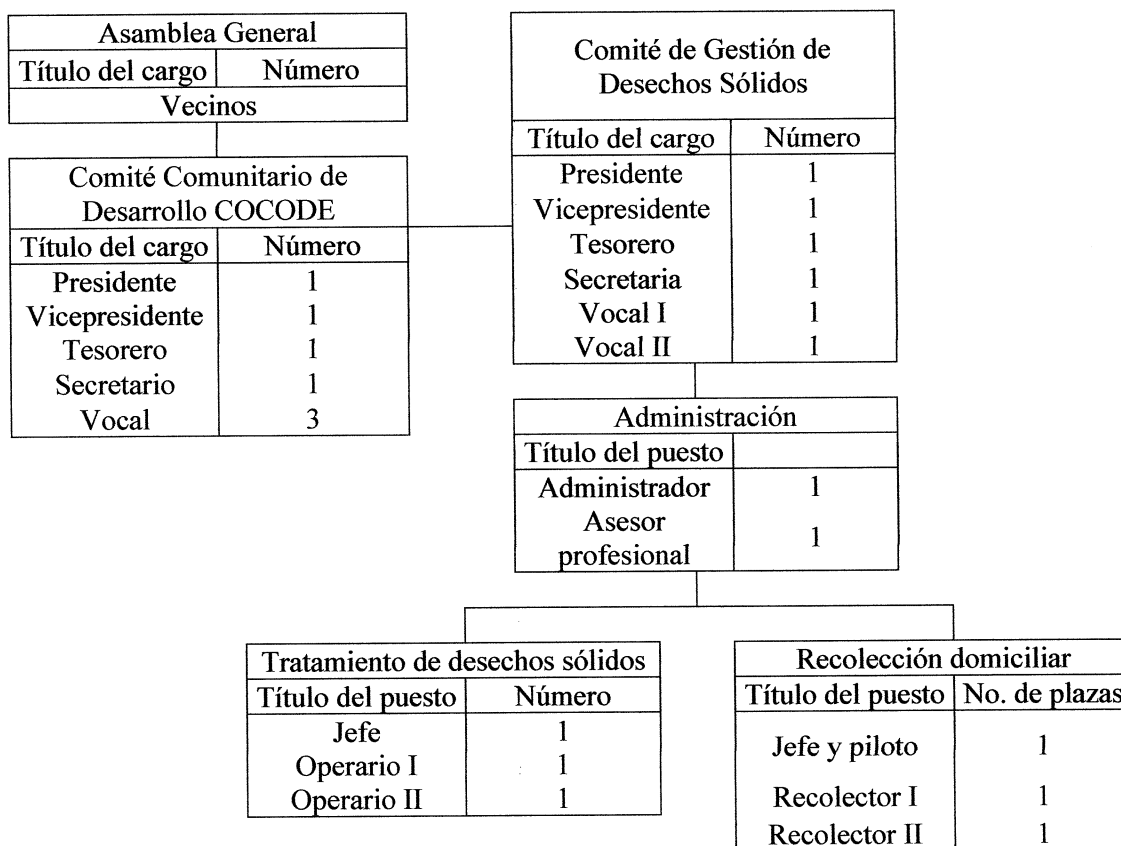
| Asamblea General | |
|---|---|
| Título del cargo | Número |
| Vecinos | |

| Comité Comunitario de Desarrollo COCODE | |
|---|---|
| Título del cargo | Número |
| Presidente | 1 |
| Vicepresidente | 1 |
| Tesorero | 1 |
| Secretario | 1 |
| Vocal | 3 |

| Comité de Gestión de Desechos Sólidos | |
|---|---|
| Título del cargo | Número |
| Presidente | 1 |
| Vicepresidente | 1 |
| Tesorero | 1 |
| Secretaria | 1 |
| Vocal I | 1 |
| Vocal II | 1 |

| Administración | |
|---|---|
| Título del puesto | |
| Administrador | 1 |
| Asesor profesional | 1 |

| Tratamiento de desechos sólidos | |
|---|---|
| Título del puesto | Número |
| Jefe | 1 |
| Operario I | 1 |
| Operario II | 1 |

| Recolección domiciliar | |
|---|---|
| Título del puesto | No. de plazas |
| Jefe y piloto | 1 |
| Recolector I | 1 |
| Recolector II | 1 |